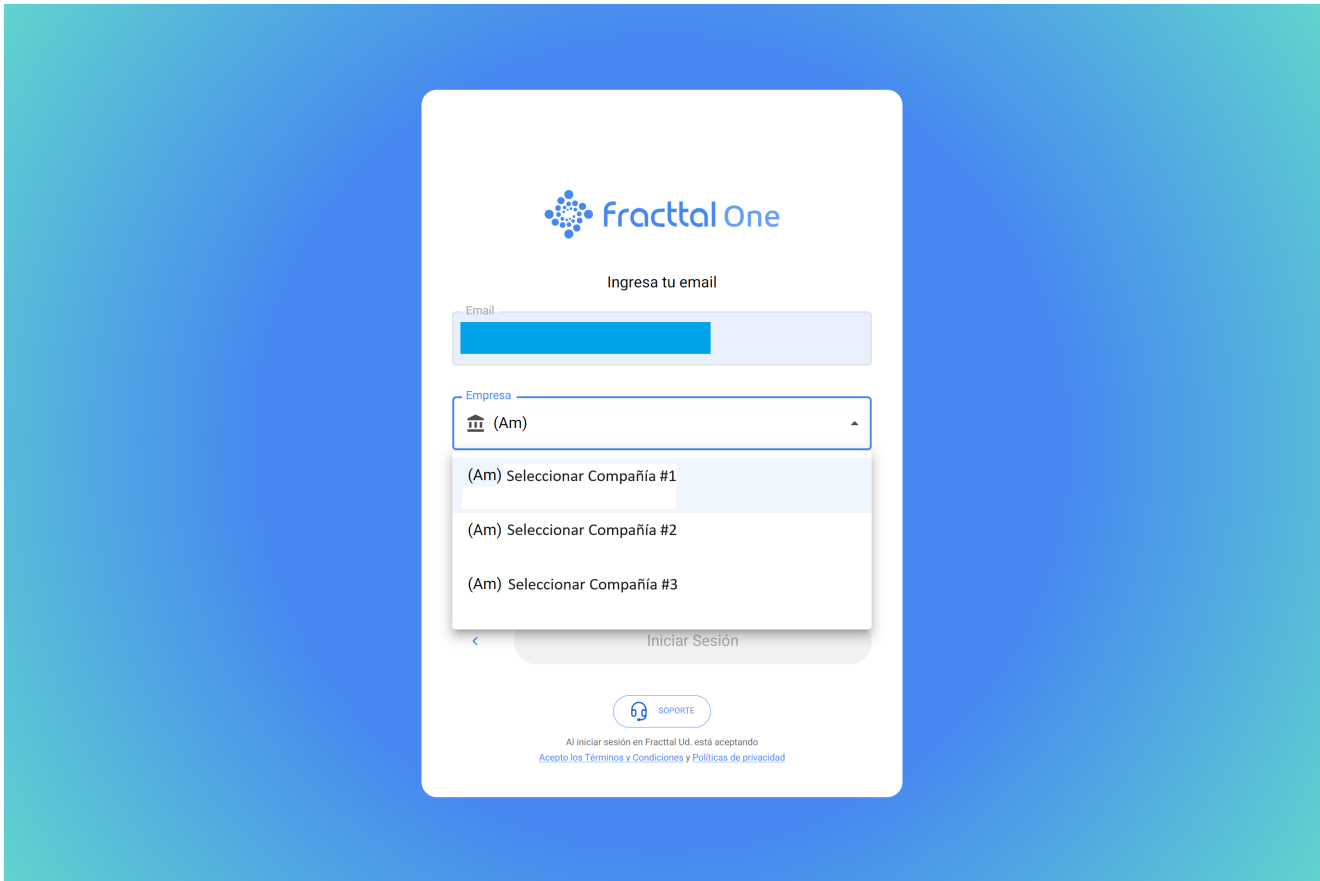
Fracttal One

Ingresa tu email

Email

Empresa

(Am)

(Am) Seleccionar Compañía #1

(Am) Seleccionar Compañía #2

(Am) Seleccionar Compañía #3

<

Iniciar Sesión

SOPORTE

Al iniciar sesión en Fracttal Ud. está aceptando
Acepto los Términos y Condiciones y Políticas de privacidad